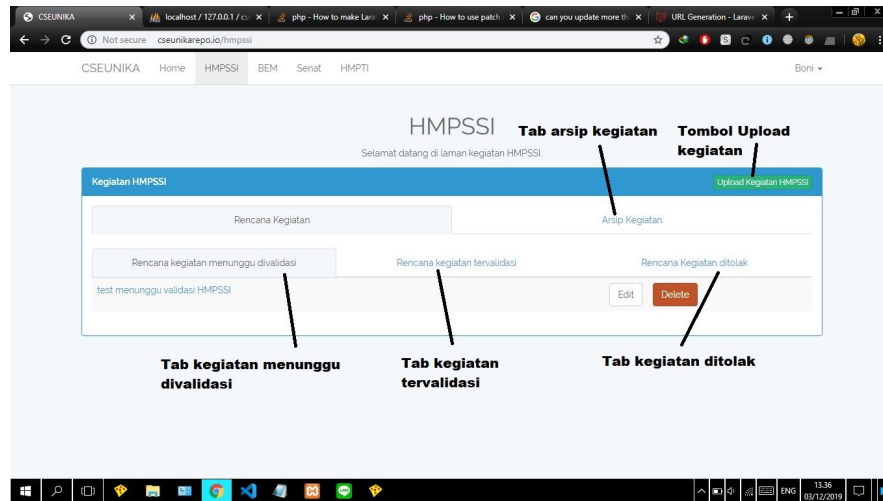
CSEUNIKA | localhost / 127.0.0.1 / cs | php - How to make Lara | php - How to use patch | can you update more th | URL Generation - Larave

Not secure cseunikarepo.io/hmpssi

CSEUNIKA Home HMPSSI BEM Senat HMPTI Boni

HMPSSI
Selamat datang di laman kegiatan HMPSSI.

Tab arsip kegiatan

Tombol Upload kegiatan

Kegiatan HMPSSI

Upload Kegiatan HMPSSI

Rencana Kegiatan

Arsip Kegiatan

Rencana kegiatan menunggu divalidasi

Rencana kegiatan tervalidasi

Rencana Kegiatan ditolak

test menunggu validasi HMPSSI

Edit

Delete

Tab kegiatan menunggu divalidasi

Tab kegiatan tervalidasi

Tab kegiatan ditolak

ENG 13.36 03/12/2019